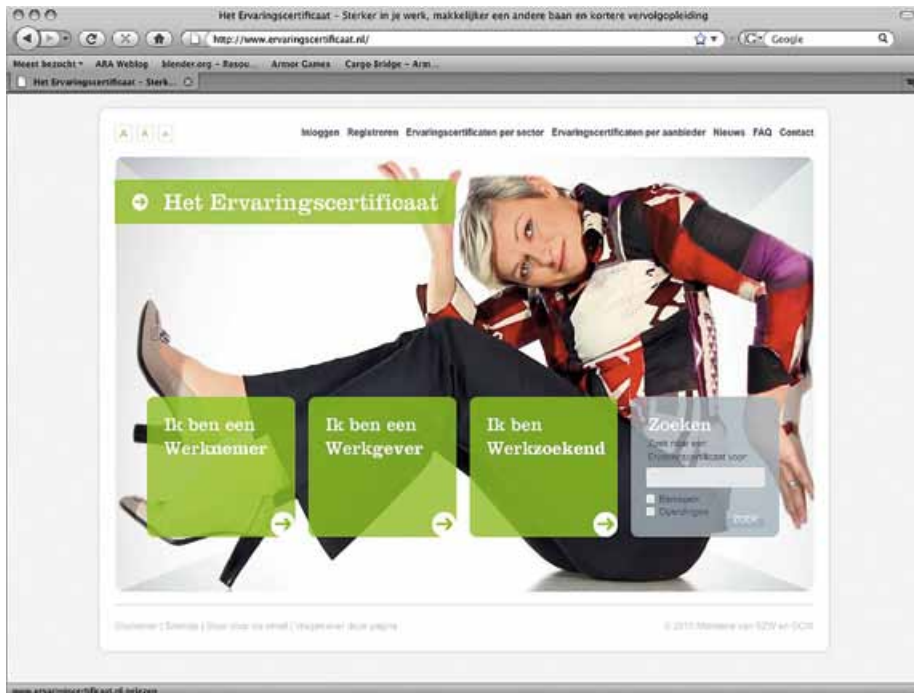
Het Ervaringscertificaat – Sterker in je werk, makkelijker een andere baan en kortere vervolgopleiding

http://www.ervaringscertificaat.nl/

Google

Meest bezocht ARA Weblog blender.org – Rasou... Armor Games Cargo Bridge – Arm...

Het Ervaringscertificaat – Sterk...

A A A

Inloggen Registreren Ervaringscertificaten per sector Ervaringscertificaten per aanbieder Nieuws FAQ Contact

Het Ervaringscertificaat

Ik ben een Werknemer

Ik ben een Werkgever

Ik ben Werkzoekend

Zoeken

Zoek naar een Ervaringscertificaat voor:

Beroepen

Opleidingen

ZOEK

Disclaimer | Sitemap | Stuur door via email | Voorlezen deze pagina

© 2010 Ministerie van SZW en OCW

www.ervaringscertificaat.nl/inloggen